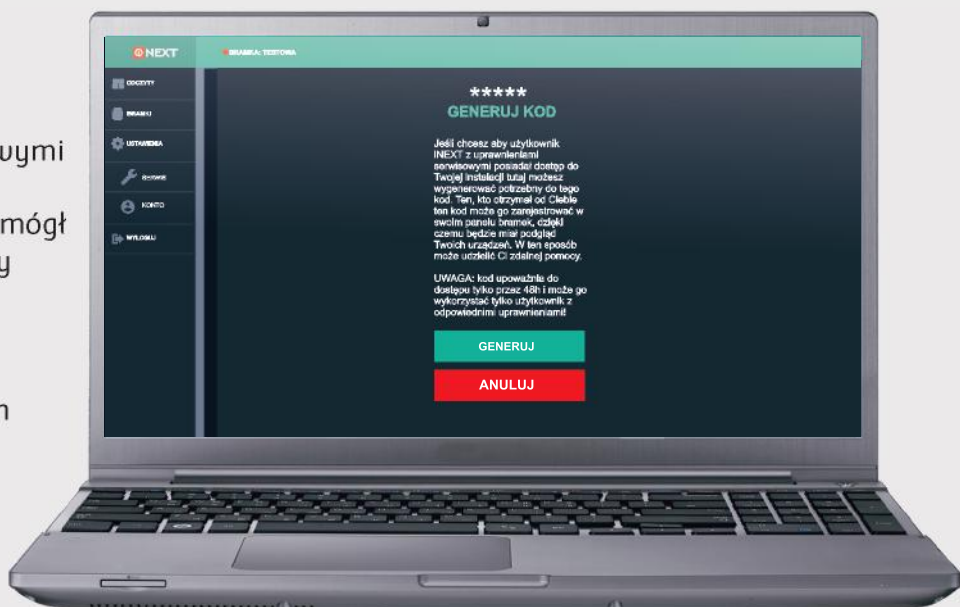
uymi

mógł
y

n

NEXT

BRAMKA: TESTOWA

CZUJNIKI

BRAMKI

USTAWIENIA

SERWIS

KONTO

WYLOGUJ

*****
GENERUJ KOD

Jeśli chcesz aby użytkownik INEXT z uprawnieniami serwisowymi posiadał dostęp do Twojej instalacji tutaj możesz wygenerować potrzebny do tego kod. Ten, kto otrzymał od Ciebie ten kod może go zarejestrować w swoim panelu bramek, dzięki czemu będzie miał podgląd Twoich urządzeń. W ten sposób może udzielić Ci zdalnej pomocy.

UWAGA: kod upoważnia do dostępu tylko przez 48h i może go wykorzystać tylko użytkownik z odpowiednimi uprawnieniami!

GENERUJ

ANULUJ